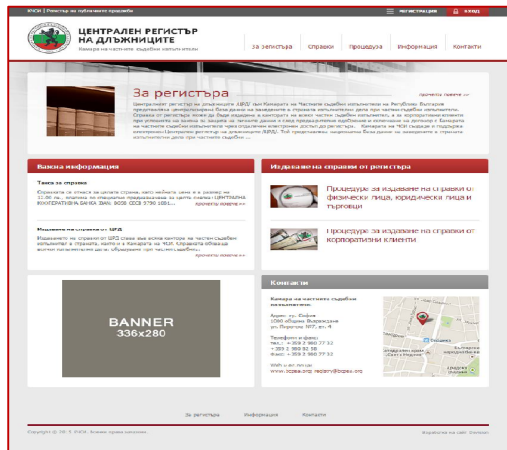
КЧСИ | Регистър на публичните продажби

РЕГИСТРАЦИЯ ВХОД

ЦЕНТРАЛЕН РЕГИСТЪР НА ДЛЪЖНИЦИТЕ

Камара на частните съдебни изпълнители

За регистъра Справки Процедура Информация Контакти

За регистъра

прочети повече »

Централният регистър на длъжниците (ЦРД) към Камарата на частните съдебни изпълнители на Република България представлява централизирана база данни за заведените в страната изпълнителни дела при частни съдебни изпълнители. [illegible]

Важна информация

Такса за справка

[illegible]

прочети повече »

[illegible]

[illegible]

прочети повече »

Издаване на справки от регистъра

Процедура за издаване на справки от физически лица, юридически лица и търговци

Процедура за издаване на справки от корпоративни клиенти

BANNER 336x280

Контакти

Камара на частните съдебни изпълнители

Адрес: гр. София 1000 община Възраждане ул. Георги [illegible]

Телефони и факс:
тел.: + 359 2 980 77 32
+ 359 2 980 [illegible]
факс: + 359 2 980 77 33

WWW и ел. поща:
www.bcpea.org registry@bcpea.org

За регистъра Информация Контакти

Copyright © 2015 КЧСИ. Всички права запазени.

Изработка на сайт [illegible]